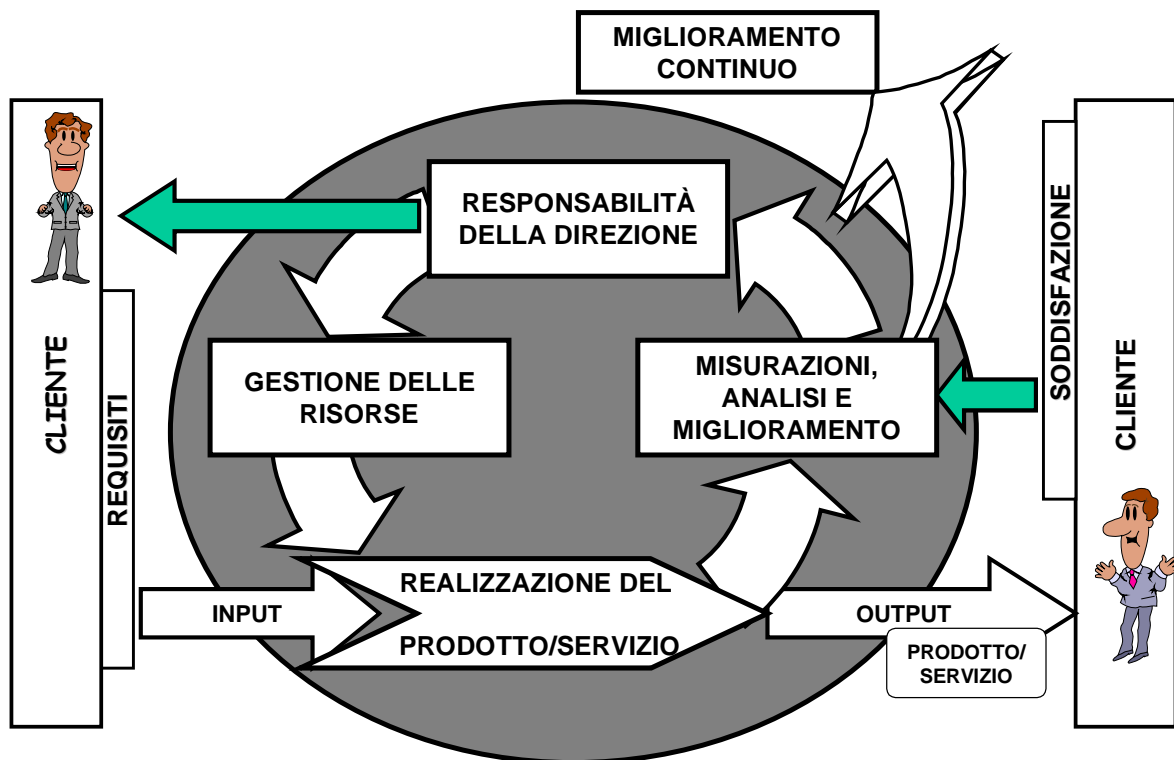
MIGLIORAMENTO CONTINUO

CLIENTE

REQUISITI

RESPONSABILITÀ DELLA DIREZIONE

GESTIONE DELLE RISORSE

MISURAZIONI, ANALISI E MIGLIORAMENTO

SODDISFAZIONE

CLIENTE

INPUT

REALIZZAZIONE DEL PRODOTTO/SERVIZIO

OUTPUT

PRODOTTO/ SERVIZIO